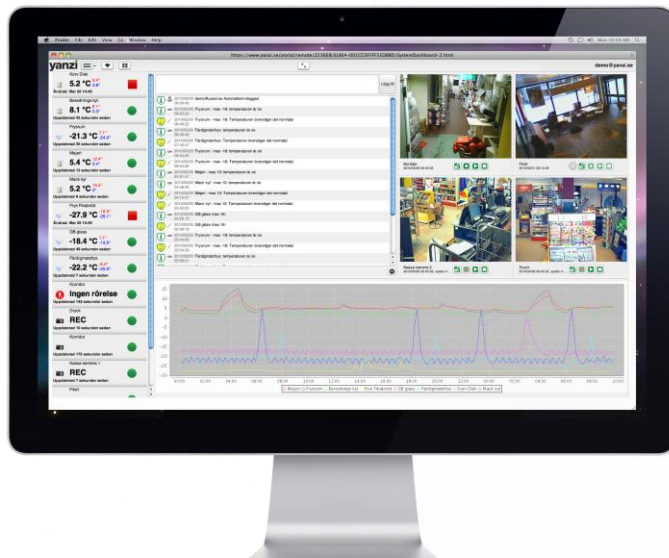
Finder File Edit View Go Window Help

https://www.yanzi.se/portal/remote/...

yanzi

demo@yanzi.se

Kyl Disk
5.2 °C
Uppdaterad för 14:00

Beredningskyl
8.1 °C
Uppdaterad 10 sekunder sedan

Frysrum
-21.3 °C
Uppdaterad 30 sekunder sedan

Mejeri
6.4 °C
Uppdaterad 15 sekunder sedan

Mack kyl
5.2 °C
Uppdaterad 8 sekunder sedan

Frys Pikaboild
-27.9 °C

GB glass
-18.4 °C
Uppdaterad 48 sekunder sedan

Färdigmatsfrys
-22.2 °C
Uppdaterad 7 sekunder sedan

Korridor
Ingen rörelse
Uppdaterad 143 sekunder sedan

Disk
REC
Uppdaterad 10 sekunder sedan

Korridor

Kassa kamera 1
REC
Uppdaterad 7 sekunder sedan

Frysrum - max -18: Temperaturen är ok
Färdigmatsfrys: temperaturen är ok
Färdigmatsfrys: Temperaturen överstiger det normala
Frysrum - max -18: Temperaturen överstiger det normala
Mejeri - max 10: temperaturen är ok
Mack kyl - max 10: temperaturen är ok
GB glass max 18
Färdigmatsfrys: temperaturen är ok

Logga in

Korridor
Disk
Kassa kamera 2
Disk

10
0
-10
-20
-30